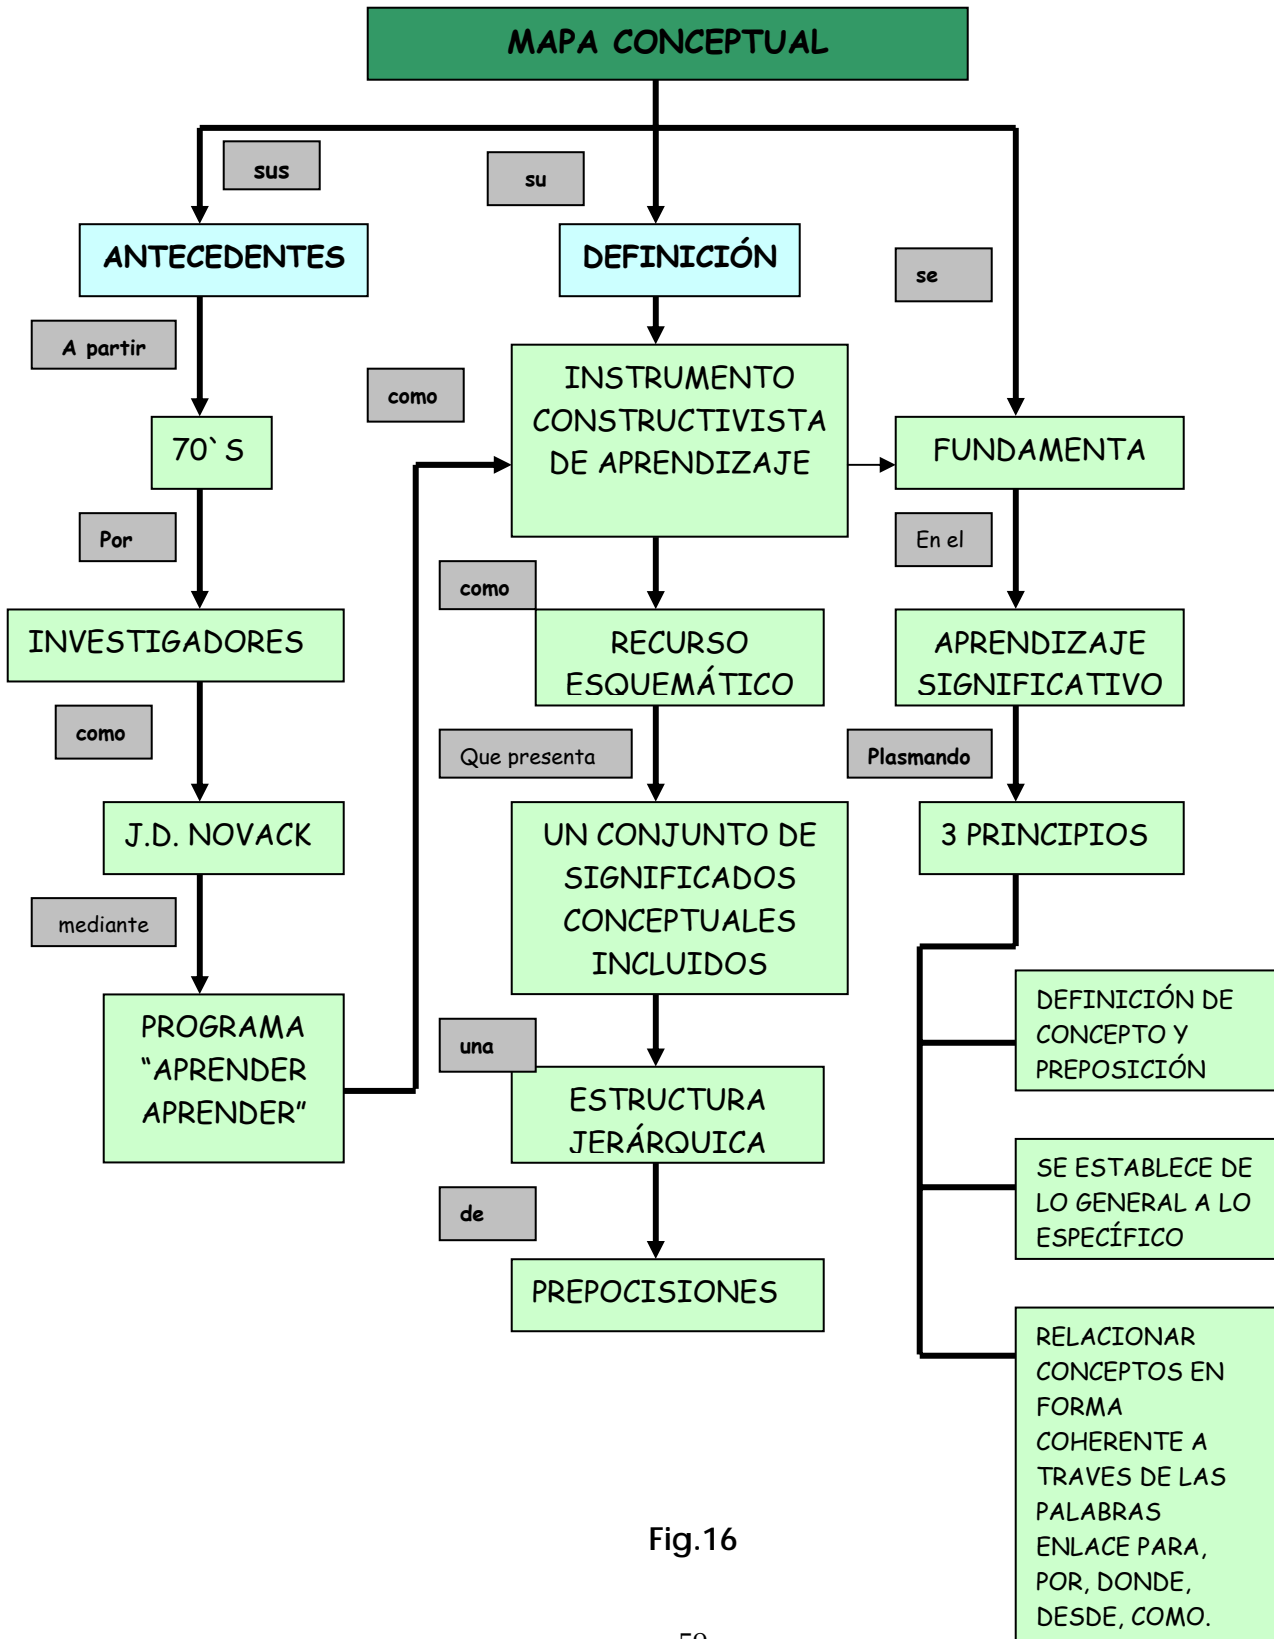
MAPA CONCEPTUAL

sus

ANTECEDENTES

A partir

70`S

Por

INVESTIGADORES

como

J.D. NOVACK

mediante

PROGRAMA "APRENDER APRENDER"

su

DEFINICIÓN

como

INSTRUMENTO CONSTRUCTIVISTA DE APRENDIZAJE

como

RECURSO ESQUEMÁTICO

Que presenta

UN CONJUNTO DE SIGNIFICADOS CONCEPTUALES INCLUIDOS

una

ESTRUCTURA JERÁRQUICA

de

PREPOCISIONES

se

FUNDAMENTA

En el

APRENDIZAJE SIGNIFICATIVO

Plasmando

3 PRINCIPIOS

DEFINICIÓN DE CONCEPTO Y PREPOSICIÓN

SE ESTABLECE DE LO GENERAL A LO ESPECÍFICO

RELACIONAR CONCEPTOS EN FORMA COHERENTE A TRAVES DE LAS PALABRAS ENLACE PARA, POR, DONDE, DESDE, COMO.

Fig.16

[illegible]